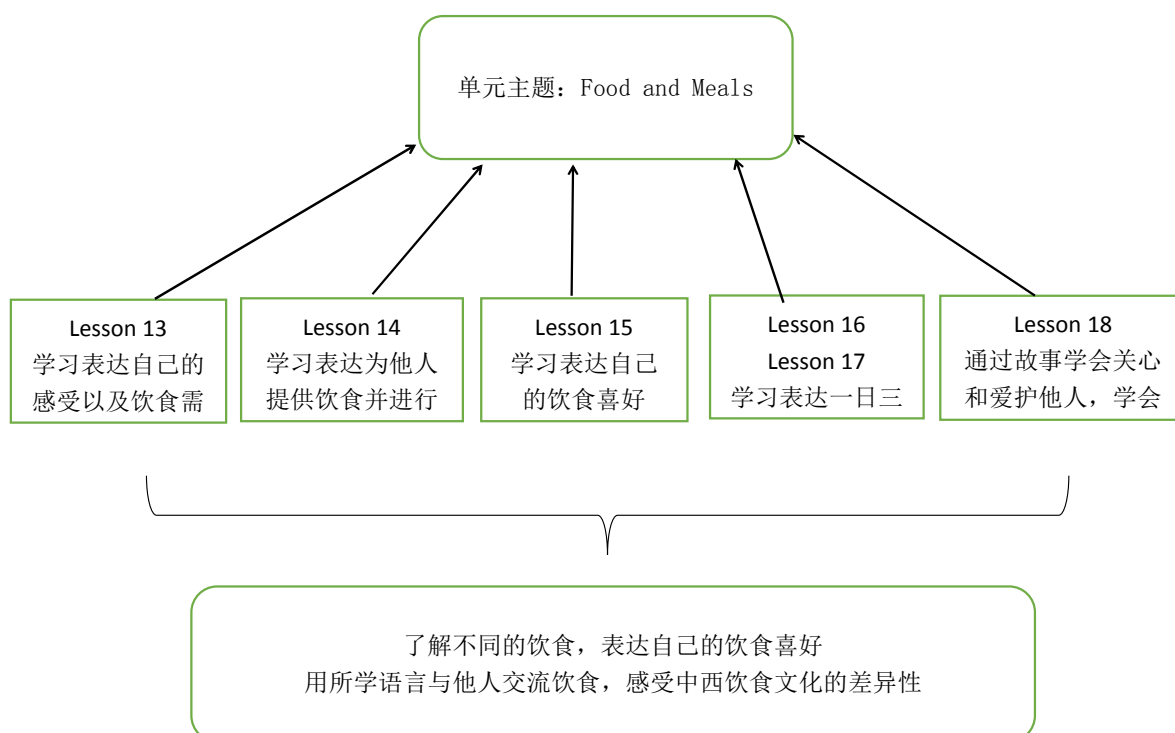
单元主题：Food and Meals

Lesson 13
学习表达自己的感受以及饮食需

Lesson 14
学习表达为他人提供饮食并进行

Lesson 15
学习表达自己的饮食喜好

Lesson 16
Lesson 17
学习表达一日三

Lesson 18
通过故事学会关心和爱护他人，学会

了解不同的饮食，表达自己的饮食喜好
用所学语言与他人交流饮食，感受中西饮食文化的差异性